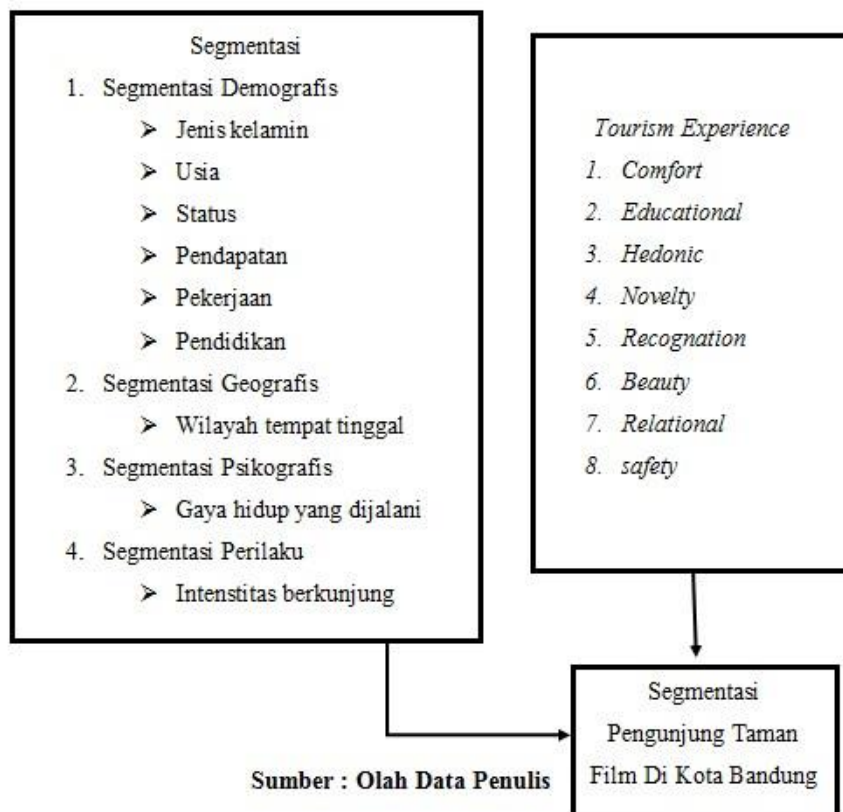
Segmentasi

1. Segmentasi Demografis
   ➢ Jenis kelamin
   ➢ Usia
   ➢ Status
   ➢ Pendapatan
   ➢ Pekerjaan
   ➢ Pendidikan
2. Segmentasi Geografis
   ➢ Wilayah tempat tinggal
3. Segmentasi Psikografis
   ➢ Gaya hidup yang dijalani
4. Segmentasi Perilaku
   ➢ Intenstitas berkunjung

Tourism Experience

1. Comfort
2. Educational
3. Hedonic
4. Novelty
5. Recognation
6. Beauty
7. Relational
8. safety

Segmentasi Pengunjung Taman Film Di Kota Bandung

Sumber : Olah Data Penulis